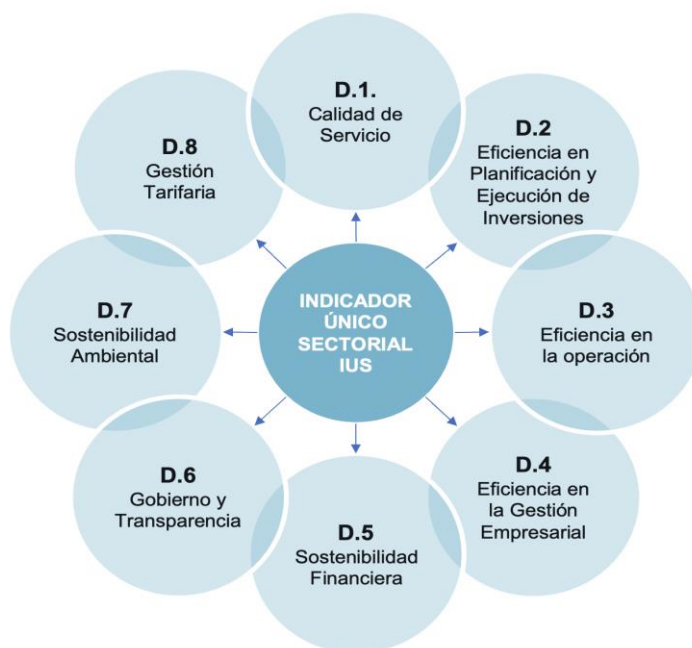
INDICADOR ÚNICO SECTORIAL IUS

D.1.
Calidad de Servicio

D.2
Eficiencia en Planificación y Ejecución de Inversiones

D.3
Eficiencia en la operación

D.4
Eficiencia en la Gestión Empresarial

D.5
Sostenibilidad Financiera

D.6
Gobierno y Transparencia

D.7
Sostenibilidad Ambiental

D.8
Gestión Tarifaria